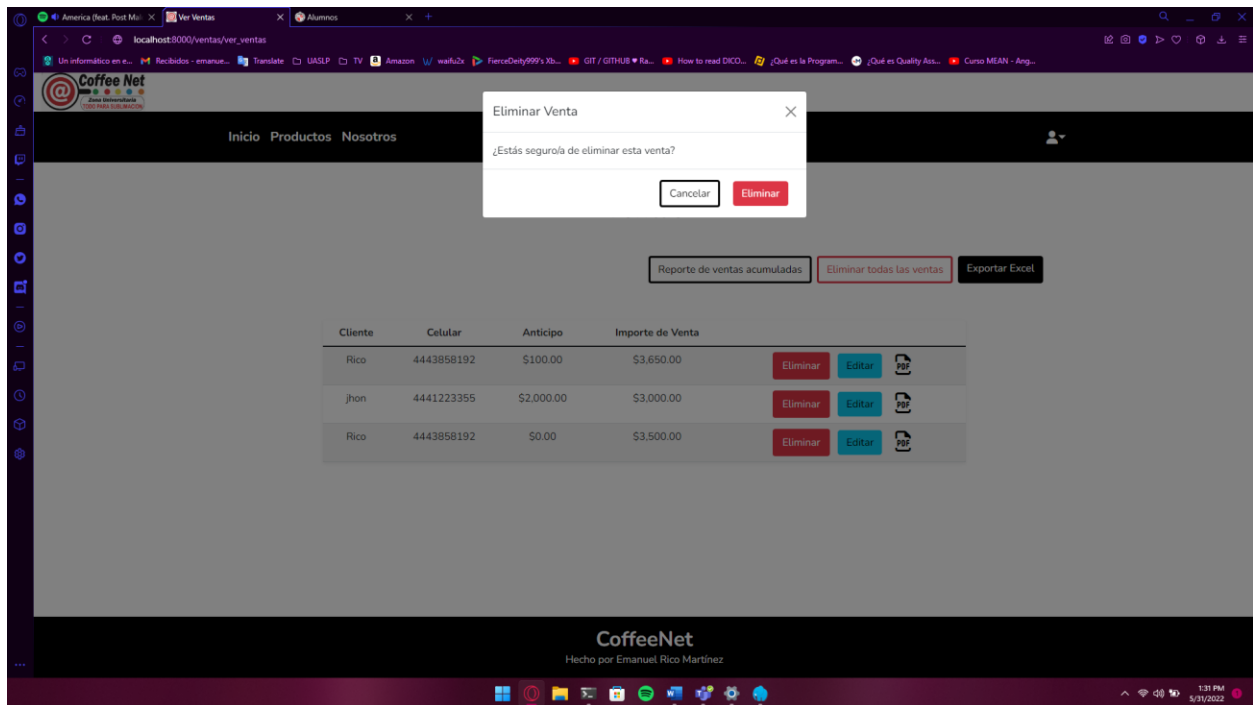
America (feat. Post Mal ×
Ver Ventas ×
Alumnos ×

localhost:8000/ventas/ver_ventas

Un informático en e... Recibidos - emanue... Translate UASLP TV Amazon waifu2x FierceDeity999's Xb... GIT / GITHUB ♥ Ra... How to read DICO... ¿Qué es la Program... ¿Qué es Quality Ass... Curso MEAN - Ang...

Coffee Net
Zona Universitaria
TODO PARA SUBLIMACIÓN

Inicio Productos Nosotros

Eliminar Venta

¿Estás seguro/a de eliminar esta venta?

Cancelar Eliminar

Reporte de ventas acumuladas Eliminar todas las ventas Exportar Excel

| Cliente | Celular | Anticipo | Importe de Venta | |
|---|---|---|---|---|
| Rico | 4443858192 | \$100.00 | \$3,650.00 | Eliminar Editar PDF |
| jhon | 4441223355 | \$2,000.00 | \$3,000.00 | Eliminar Editar PDF |
| Rico | 4443858192 | \$0.00 | \$3,500.00 | Eliminar Editar PDF |

CoffeeNet
Hecho por Emanuel Rico Martínez

1:31 PM
5/31/2022